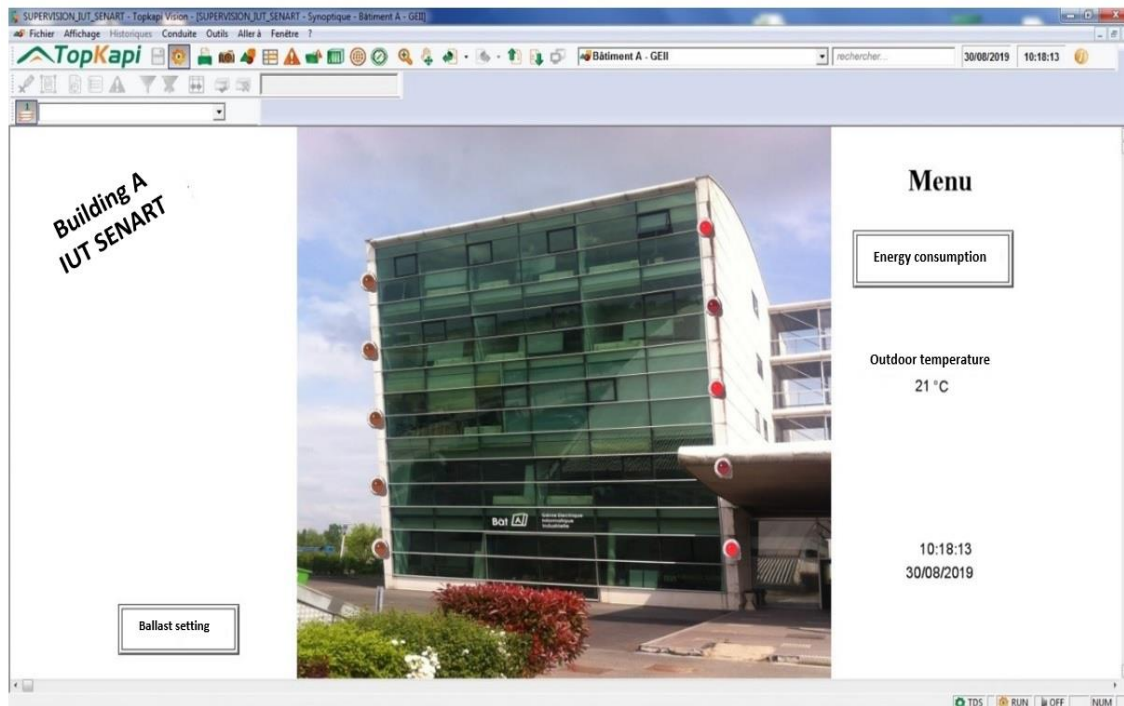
SUPERVISION_IUT_SENART - Topkapi Vision - [SUPERVISION_IUT_SENART - Synoptique - Bâtiment A - GEII]

Fichier Affichage Historiques Conduite Outils Aller à Fenêtre ?

TopKapi

Bâtiment A - GEII

rechercher...

30/08/2019 10:18:13

Building A
IUT SENART

Bat A

Génie Électrique Informatique Industrielle

Menu

Energy consumption

Outdoor temperature
21 °C

10:18:13
30/08/2019

Ballast setting

TDS RUN OFF NUM